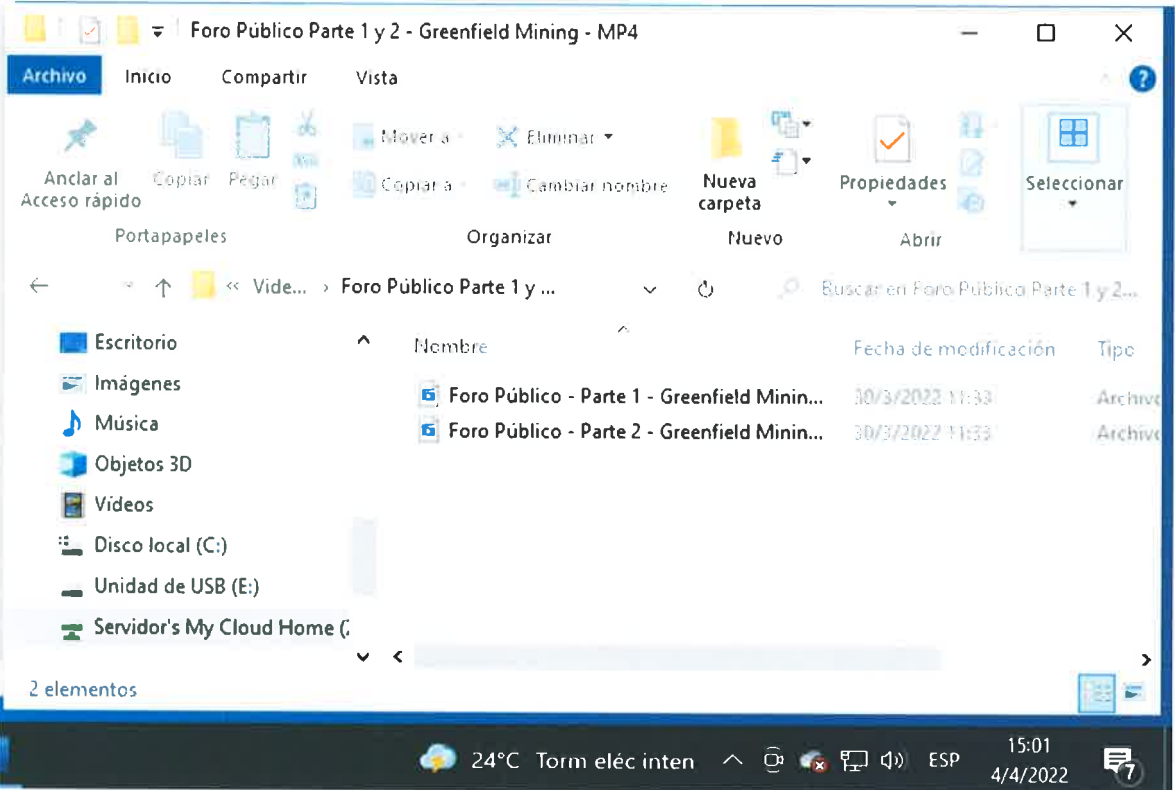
Foro Público Parte 1 y 2 - Greenfield Mining - MP4

Archivo Inicio Compartir Vista

Anclar al Acceso rápido Copiar Pegar
Portapapeles

Mover a Eliminar
Copiar a Cambiar nombre
Organizar

Nueva carpeta
Nuevo

Propiedades
Abrir

Seleccionar

« Vide... › Foro Público Parte 1 y ...

Buscar en Foro Público Parte 1 y 2...

Escritorio
Imágenes
Música
Objetos 3D
Vídeos
Disco local (C:)
Unidad de USB (E:)
Servidor's My Cloud Home (

| Nombre | Fecha de modificación | Tipo |
|---|---|---|
| Foro Público - Parte 1 - Greenfield Minin... | 30/3/2022 11:33 | Archivo |
| Foro Público - Parte 2 - Greenfield Minin... | 30/3/2022 11:33 | Archivo |

2 elementos

24°C Torm eléc inten ESP 15:01 4/4/2022 7